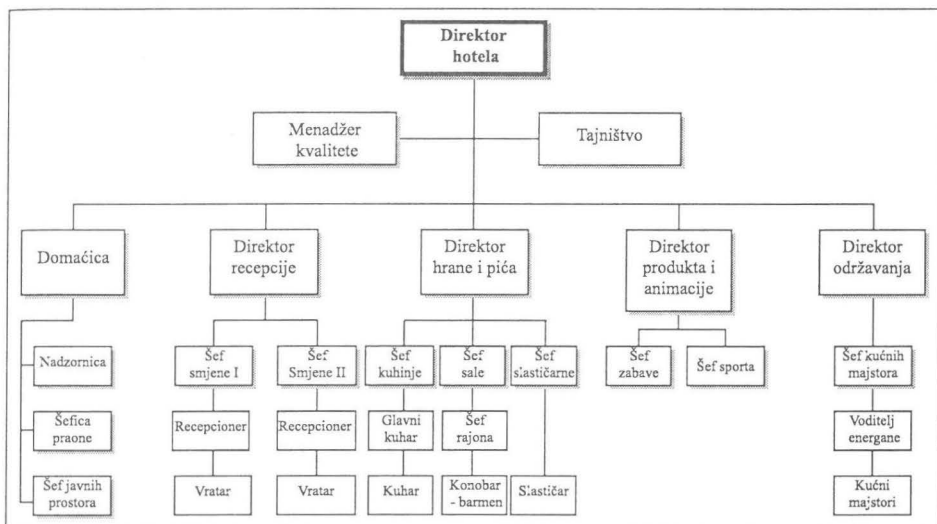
Direktor hotela

Menadžer kvalitete

Tajništvo

Domaćica

Nadzornica

Šefica praone

Šef javnih prostora

Direktor recepcije

Šef smjene I

Recepcioner

Vratar

Šef Smjene II

Recepcioner

Vratar

Direktor hrane i pića

Šef kuhinje

Glavni kuhar

Kuhar

Šef sale

Šef rajona

Konobar - barmen

Šef slastičarne

Slastičar

Direktor produkta i animacije

Šef zabave

Šef sporta

Direktor održavanja

Šef kućnih majstora

Voditelj energane

Kućni majstori